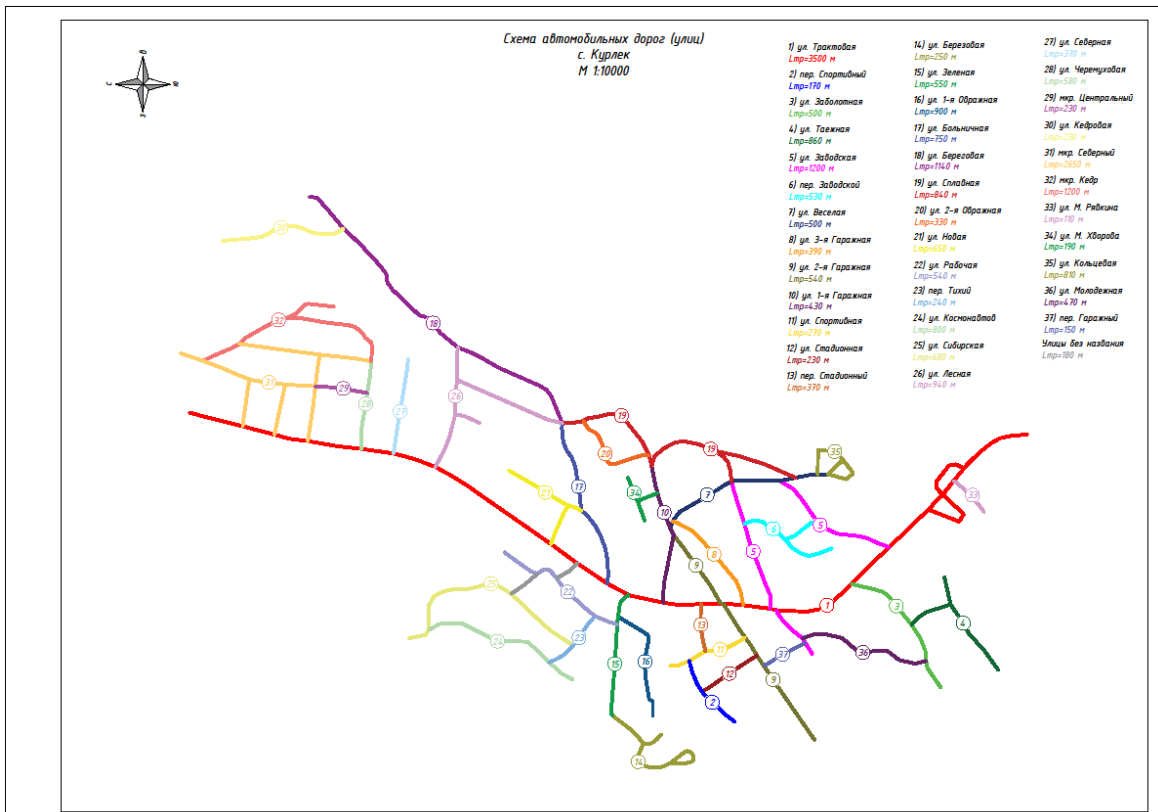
Схема автомобильных дорог (улиц)
с. Курлек
М 1:10000

1) ул. Трактовая
Lтр=3500 м
2) пер. Спортивный
Lтр=170 м
3) ул. Заболотная
Lтр=500 м
4) ул. Таежная
Lтр=860 м
5) ул. Заводская
Lтр=1200 м
6) пер. Заводской
Lтр=530 м
7) ул. Веселая
Lтр=500 м
8) ул. 3-я Гаражная
Lтр=390 м
9) ул. 2-я Гаражная
Lтр=540 м
10) ул. 1-я Гаражная
Lтр=430 м
11) ул. Спортивная
Lтр=270 м
12) ул. Стадионная
Lтр=230 м
13) пер. Стадионный
Lтр=370 м

14) ул. Березовая
Lтр=250 м
15) ул. Зеленая
Lтр=550 м
16) ул. 1-я Овражная
Lтр=900 м
17) ул. Больничная
Lтр=750 м
18) ул. Береговая
Lтр=1140 м
19) ул. Сплавная
Lтр=840 м
20) ул. 2-я Овражная
Lтр=330 м
21) ул. Новая
Lтр=460 м
22) ул. Рабочая
Lтр=540 м
23) пер. Тихий
Lтр=240 м
24) ул. Космонавтов
Lтр=800 м
25) ул. Сибирская
Lтр=680 м
26) ул. Лесная
Lтр=940 м

27) ул. Северная
Lтр=330 м
28) ул. Черемуховая
Lтр=580 м
29) мкр. Центральный
Lтр=230 м
30) ул. Кедровая
Lтр=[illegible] м
31) мкр. Северный
Lтр=2650 м
32) мкр. Кедр
Lтр=1200 м
33) ул. М. Рябкина
Lтр=110 м
34) ул. М. Хворова
Lтр=190 м
35) ул. Кольцевая
Lтр=810 м
36) ул. Молодежная
Lтр=470 м
37) пер. Гаражный
Lтр=150 м
Улицы без названия
Lтр=180 м

30 32 18 31 29 28 27 26 19 20 19 35 21 17 34 7 10 6 5 5 8 9 25 22 23 24 1 3 13 11 4 37 36 15 16 12 9 2 14 33